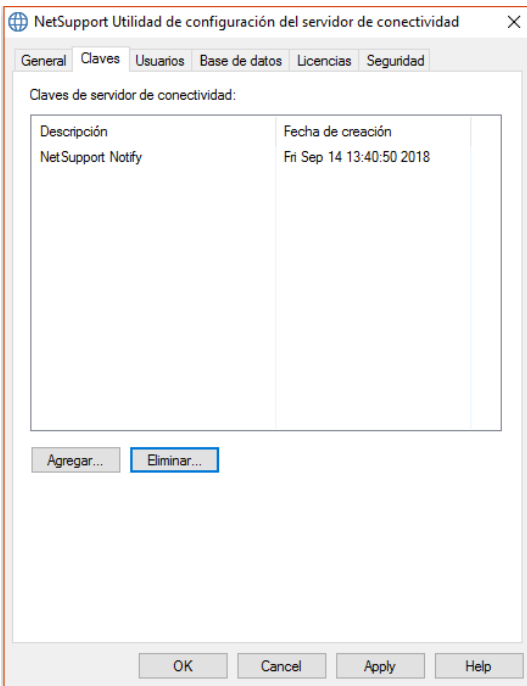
NetSupport Utilidad de configuración del servidor de conectividad ×

General | Claves | Usuarios | Base de datos | Licencias | Seguridad

Claves de servidor de conectividad:

| Descripción | Fecha de creación |
|---|---|
| NetSupport Notify | Fri Sep 14 13:40:50 2018 |

Agregar...
Eliminar...

OK | Cancel | Apply | Help